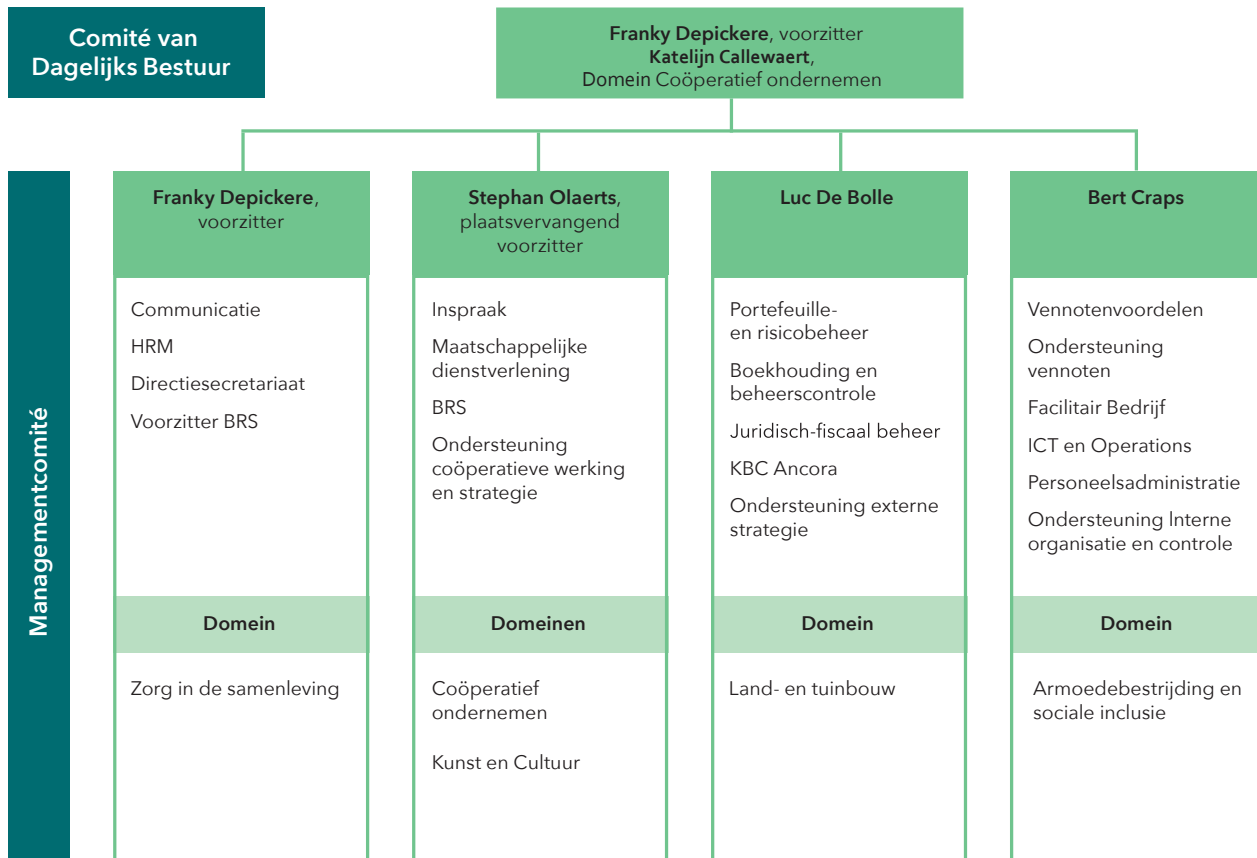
Comité van Dagelijks Bestuur

Franky Depickere, voorzitter
Katelijn Callewaert,
Domein Coöperatief ondernemen

Managementcomité

Franky Depickere, voorzitter

Communicatie

HRM

Directiesecretariaat

Voorzitter BRS

Domein

Zorg in de samenleving

Stephan Olaerts, plaatsvervangend voorzitter

Inspraak

Maatschappelijke dienstverlening

BRS

Ondersteuning coöperatieve werking en strategie

Domeinen

Coöperatief ondernemen

Kunst en Cultuur

Luc De Bolle

Portefeuille- en risicobeheer

Boekhouding en beheerscontrole

Juridisch-fiscaal beheer

KBC Ancora

Ondersteuning externe strategie

Domein

Land- en tuinbouw

Bert Craps

Vennotenvoordelen

Ondersteuning vennoten

Facilitair Bedrijf

ICT en Operations

Personeelsadministratie

Ondersteuning Interne organisatie en controle

Domein

Armoedebestrijding en sociale inclusie